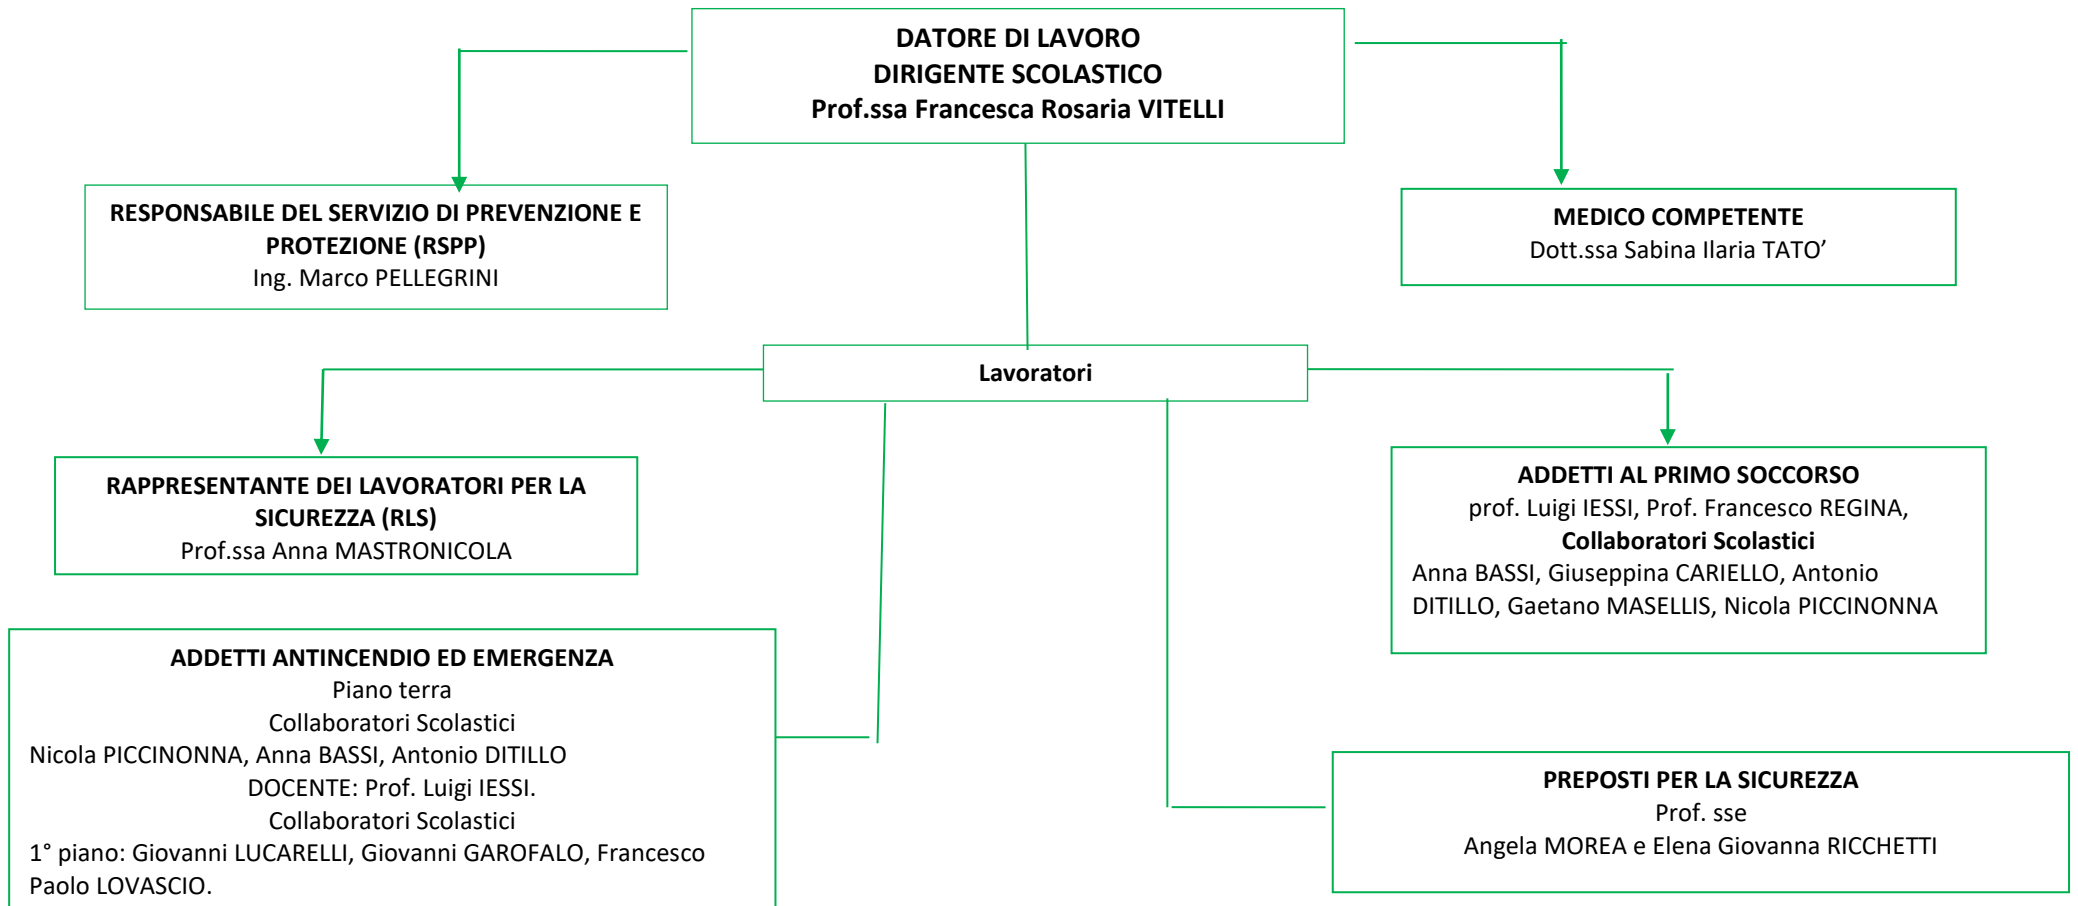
DATORE DI LAVORO
DIRIGENTE SCOLASTICO
Prof.ssa Francesca Rosaria VITELLI

RESPONSABILE DEL SERVIZIO DI PREVENZIONE E PROTEZIONE (RSPP)
Ing. Marco PELLEGRINI

MEDICO COMPETENTE
Dott.ssa Sabina Ilaria TATO’

Lavoratori

RAPPRESENTANTE DEI LAVORATORI PER LA SICUREZZA (RLS)
Prof.ssa Anna MASTRONICOLA

ADDETTI AL PRIMO SOCCORSO
prof. Luigi IESSI, Prof. Francesco REGINA,
Collaboratori Scolastici
Anna BASSI, Giuseppina CARIELLO, Antonio DITILLO, Gaetano MASELLIS, Nicola PICCINONNA

ADDETTI ANTINCENDIO ED EMERGENZA
Piano terra
Collaboratori Scolastici
Nicola PICCINONNA, Anna BASSI, Antonio DITILLO
DOCENTE: Prof. Luigi IESSI.
Collaboratori Scolastici
1° piano: Giovanni LUCARELLI, Giovanni GAROFALO, Francesco Paolo LOVASCIO.

PREPOSTI PER LA SICUREZZA
Prof. sse
Angela MOREA e Elena Giovanna RICCHETTI